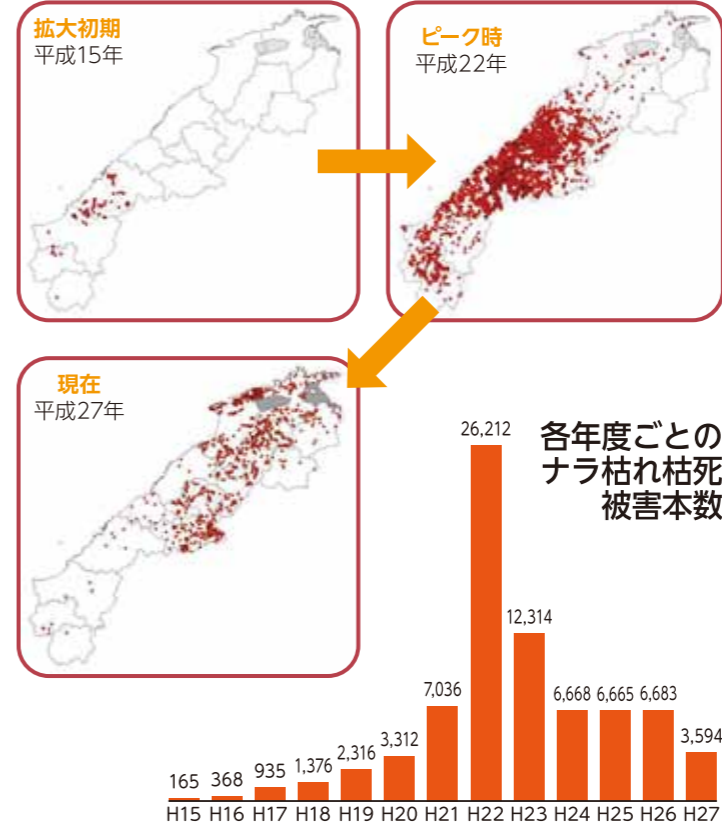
拡大初期
平成15年

ピーク時
平成22年

現在
平成27年

各年度ごとの
ナラ枯れ枯死
被害本数

| H15 | H16 | H17 | H18 | H19 | H20 | H21 | H22 | H23 | H24 | H25 | H26 | H27 |
|---|---|---|---|---|---|---|---|---|---|---|---|---|
| 165 | 368 | 935 | 1,376 | 2,316 | 3,312 | 7,036 | 26,212 | 12,314 | 6,668 | 6,665 | 6,683 | 3,594 |